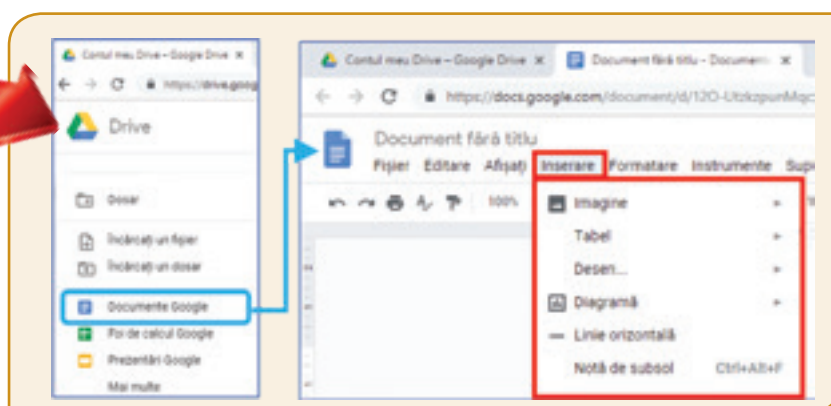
Contul meu Drive – Google Drive ×
← → C https://drive.goog

Drive

Dosar

Încărcați un fișier

Încărcați un dosar

Documente Google

Foi de calcul Google

Prezentări Google

Mai multe

Contul meu Drive – Google Drive ×
Document fără titlu - Documen ×
← → C https://docs.google.com/document/d/12O-UtzkzpunMqc

Document fără titlu
Fișier Editare Afișați Inserare Formatare Instrumente Sup

100%

Imagine ▸
Tabel ▸
Desen... ▸
Diagramă ▸
Linie orizontală
Notă de subsol Ctrl+Alt+F